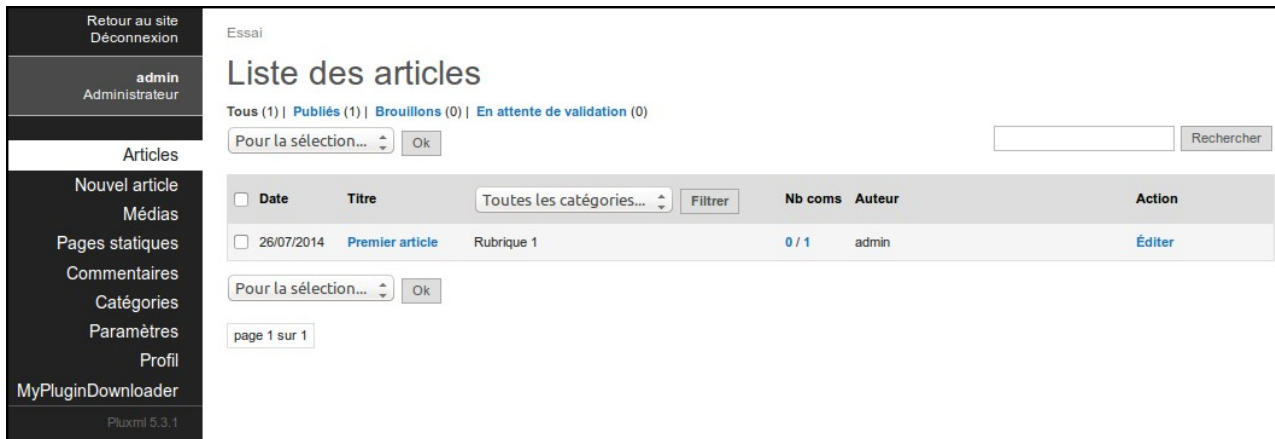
Retour au site
Déconnexion

admin
Administrateur

Articles
Nouvel article
Médias
Pages statiques
Commentaires
Catégories
Paramètres
Profil
MyPluginDownloader
Pluxml 5.3.1

Essai

Liste des articles

Tous (1) | Publiés (1) | Brouillons (0) | En attente de validation (0)

Pour la sélection... Ok

Rechercher

| Date | Titre | Toutes les catégories... Filtrer | Nb coms | Auteur | Action |
|---|---|---|---|---|---|
| 26/07/2014 | Premier article | Rubrique 1 | 0 / 1 | admin | Éditer |

Pour la sélection... Ok

page 1 sur 1